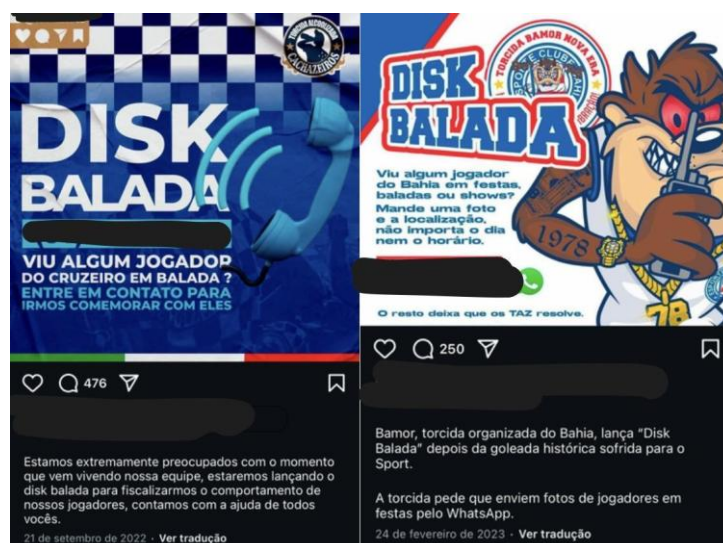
TORCIDA ALCOOLIZADA CACHAZEIROS

DISK BALADA

VIU ALGUM JOGADOR DO CRUZEIRO EM BALADA ?
ENTRE EM CONTATO PARA IRMOS COMEMORAR COM ELES

476

Estamos extremamente preocupados com o momento que vem vivendo nossa equipe, estaremos lançando o disk balada para fiscalizarmos o comportamento de nossos jogadores, contamos com a ajuda de todos vocês.

21 de setembro de 2022 · Ver tradução

TORCIDA BAMOR NOVA ERA
ESPORTE CLUBE BAHIA

DISK BALADA

Viu algum jogador do Bahia em festas, baladas ou shows? Mande uma foto e a localização, não importa o dia nem o horário.

1978

78

O resto deixa que os TAZ resolve.

250

Bamor, torcida organizada do Bahia, lança "Disk Balada" depois da goleada histórica sofrida para o Sport.

A torcida pede que enviem fotos de jogadores em festas pelo WhatsApp.

24 de fevereiro de 2023 · Ver tradução